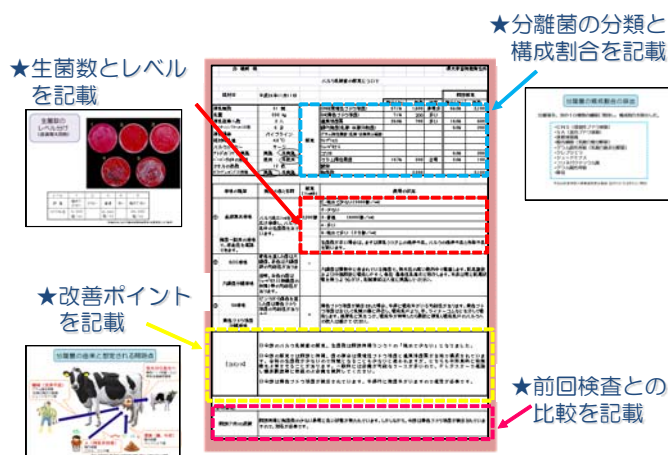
★分離菌の分類と構成割合を記載

★生菌数とレベルを記載

★改善ポイントを記載

★前回検査との比較を記載

バルク乳細菌の検査について

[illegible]

生菌数のレベルがT

分離菌の構成割合の説明

分離菌の由来と想定される乳房炎

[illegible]